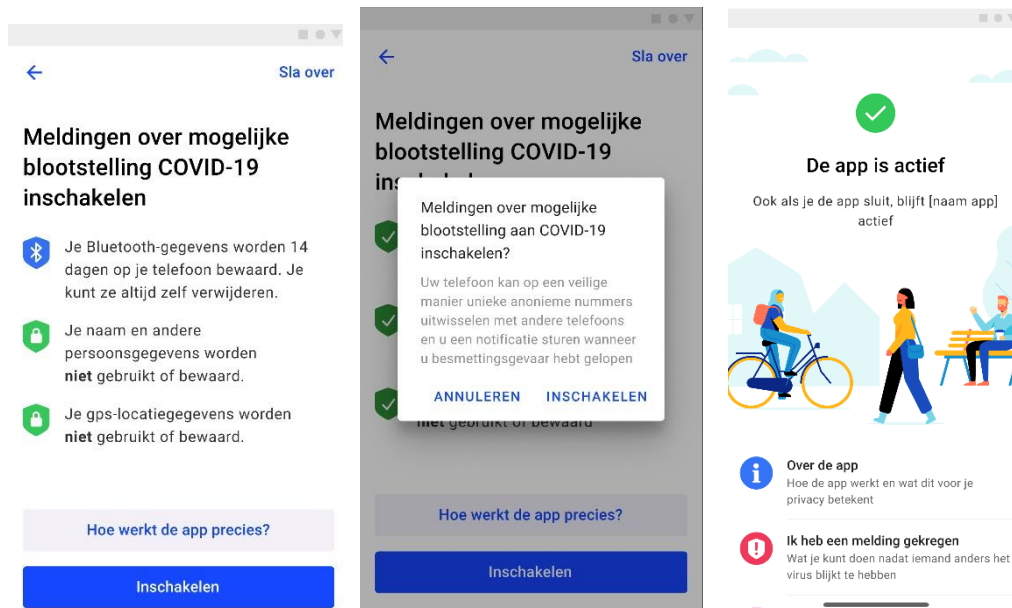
Sla over

Meldingen over mogelijke blootstelling COVID-19 inschakelen

Je Bluetooth-gegevens worden 14 dagen op je telefoon bewaard. Je kunt ze altijd zelf verwijderen.

Je naam en andere persoonsgegevens worden **niet** gebruikt of bewaard.

Je gps-locatiegegevens worden **niet** gebruikt of bewaard.

Hoe werkt de app precies?

Inschakelen

Sla over

Meldingen over mogelijke blootstelling COVID-19 in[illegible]

Meldingen over mogelijke blootstelling aan COVID-19 inschakelen?

Uw telefoon kan op een veilige manier unieke anonieme nummers uitwisselen met andere telefoons en u een notificatie sturen wanneer u besmettingsgevaar hebt gelopen

ANNULEREN INSCHAKELEN

niet gebruikt of bewaard

Hoe werkt de app precies?

Inschakelen

De app is actief

Ook als je de app sluit, blijft [naam app] actief

Over de app
Hoe de app werkt en wat dit voor je privacy betekent

Ik heb een melding gekregen
Wat je kunt doen nadat iemand anders het virus blijkt te hebben